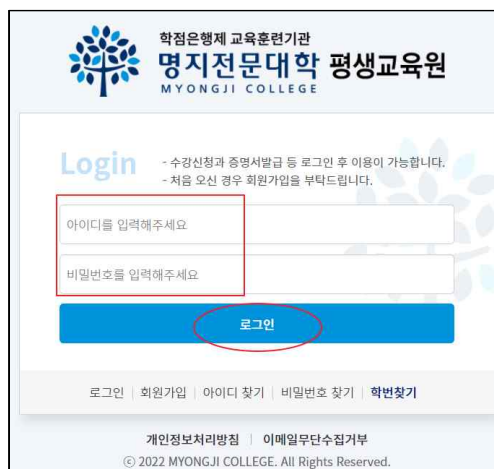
학점은행제 교육훈련기관
명지전문대학 평생교육원
MYONGJI COLLEGE

Login
- 수강신청과 증명서발급 등 로그인 후 이용이 가능합니다.
- 처음 오신 경우 회원가입을 부탁드립니다.

아이디를 입력해주세요

비밀번호를 입력해주세요

로그인

로그인 | 회원가입 | 아이디 찾기 | 비밀번호 찾기 | 학번찾기

개인정보처리방침 | 이메일무단수집거부
© 2022 MYONGJI COLLEGE. All Rights Reserved.